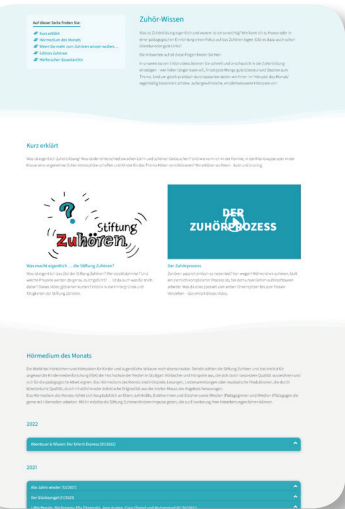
Auf dieser Seite finden Sie:

Kurz erklärt
Hörmedium des Monats
Wenn Sie mehr zum Zuhören wissen wollen ...
Editors Zuhören
Weiterer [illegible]

Zuhör-Wissen

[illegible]

Kurz erklärt

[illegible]

Stiftung Zuhören

DER ZUHÖRPROZESS

Was macht eigentlich ... die Stiftung Zuhören?

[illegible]

Der Zuhörprozess

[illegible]

Hörmedium des Monats

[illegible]

2022

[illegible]

2021

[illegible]

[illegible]

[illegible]